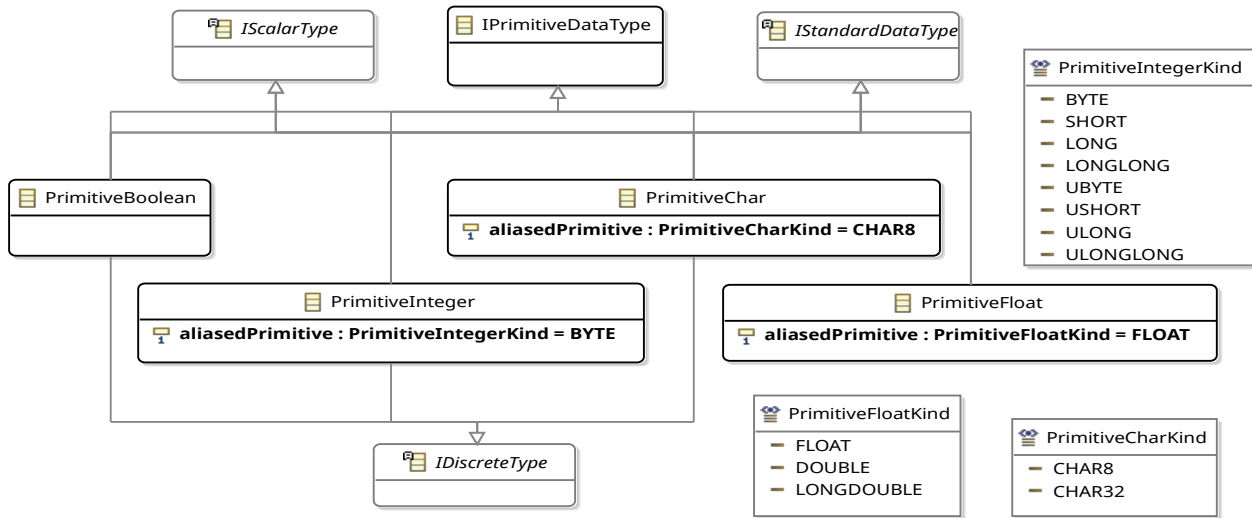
IScalarType

IPrimitiveDataType

IStandardDataType

PrimitiveIntegerKind
BYTE
SHORT
LONG
LONGLONG
UBYTE
USHORT
ULONG
ULONGLONG

PrimitiveBoolean

PrimitiveChar
aliasedPrimitive : PrimitiveCharKind = CHAR8

PrimitiveInteger
aliasedPrimitive : PrimitiveIntegerKind = BYTE

PrimitiveFloat
aliasedPrimitive : PrimitiveFloatKind = FLOAT

PrimitiveFloatKind
FLOAT
DOUBLE
LONGDOUBLE

PrimitiveCharKind
CHAR8
CHAR32

IDiscreteType